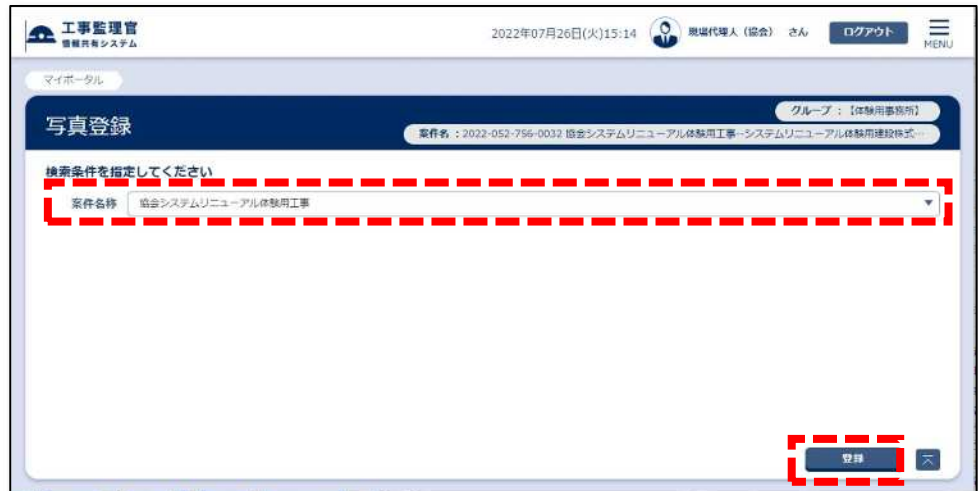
工事監理官
情報共有システム

2022年07月26日(火)15:14

現場代理人（協会） さん

ログアウト

MENU

マイポータル

写真登録

グループ ：【体験用事務所】

案件名：2022-052-756-0032 協会システムリニューアル体験用工事~システムリニューアル体験用建設株式···

検索条件を指定してください

案件名称

協会システムリニューアル体験用工事

登録